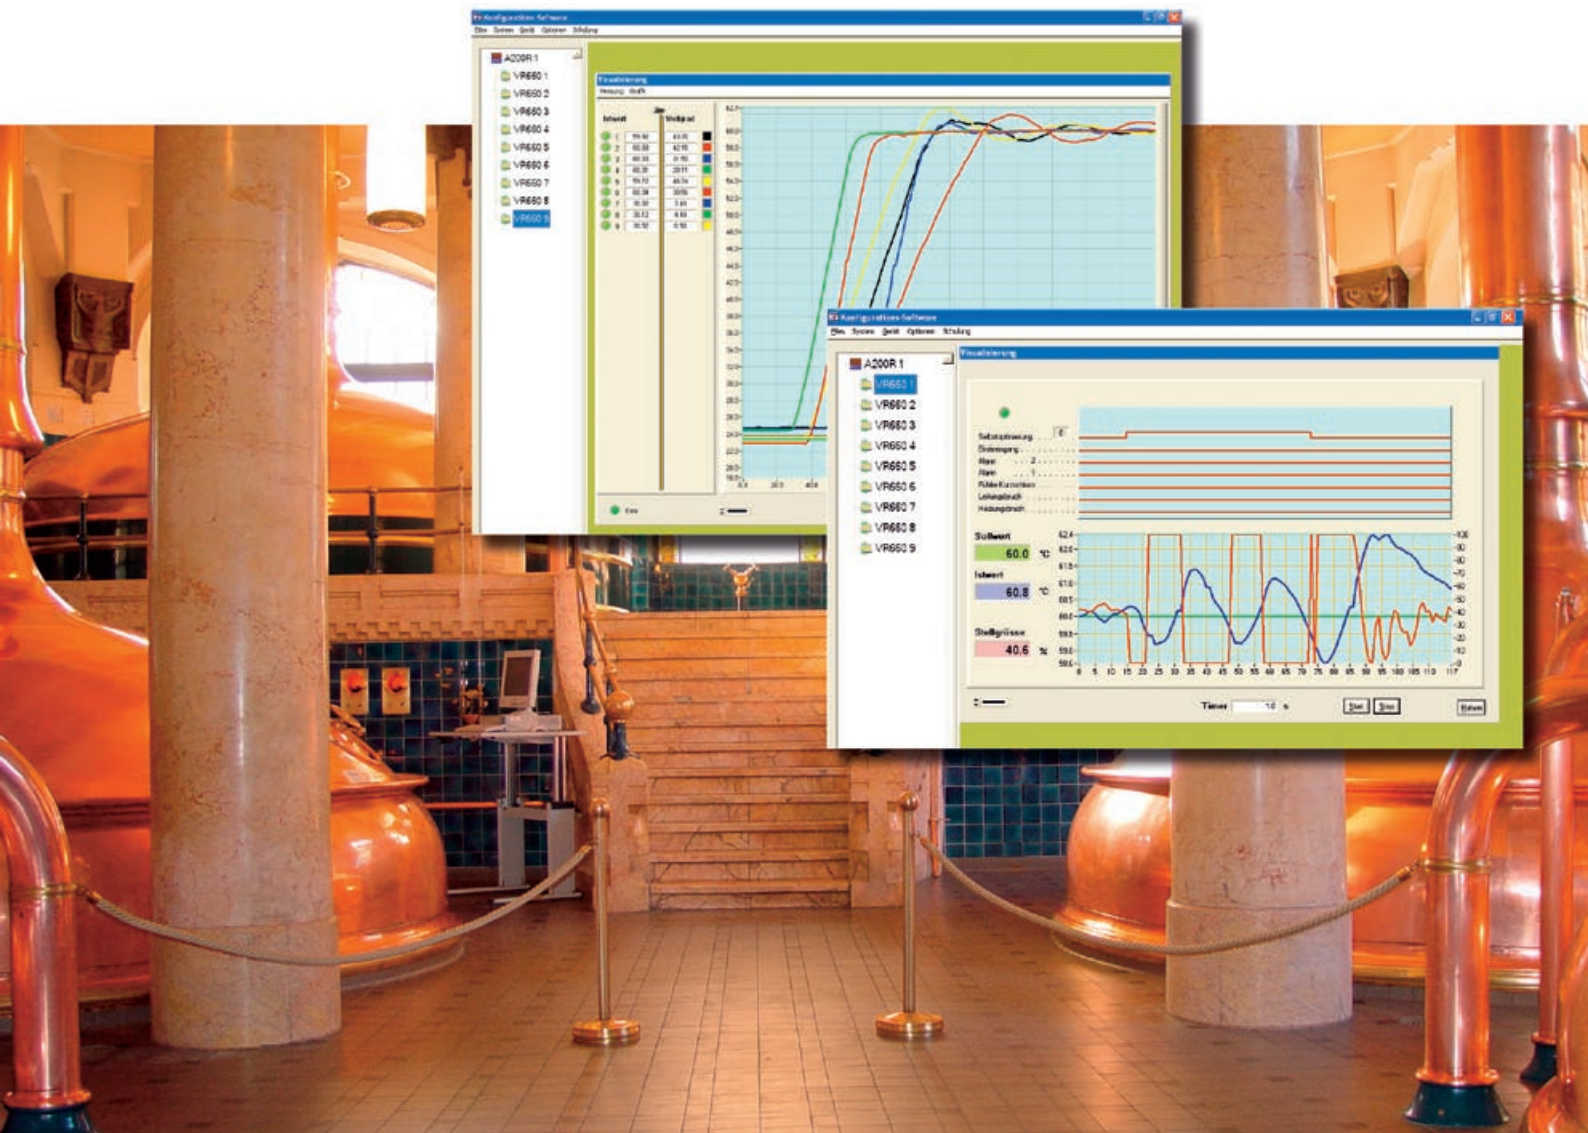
Konfigurations-Software

Datei System Gerät Optionen Schaltung

A200R 1
VR660 1
VR660 2
VR660 3
VR660 4
VR660 5
VR660 6
VR660 7
VR660 8
VR660 9

Visualisierung

Istwert

Stellgrad

Konfigurations-Software

Datei System Gerät Optionen Schaltung

A200R 1
VR660 1
VR660 2
VR660 3
VR660 4
VR660 5
VR660 6
VR660 7
VR660 8
VR660 9

Visualisierung

Selbstoptimierung
Binäreingang
Alarm 2
Alarm 1
Fühler-Kurzschluss
Leitungsbruch
Heizungsbruch

Sollwert
60.0 °C

Istwert
60.8 °C

Stellgrösse
40.6 %

Timer s

Start Stop

Beenden